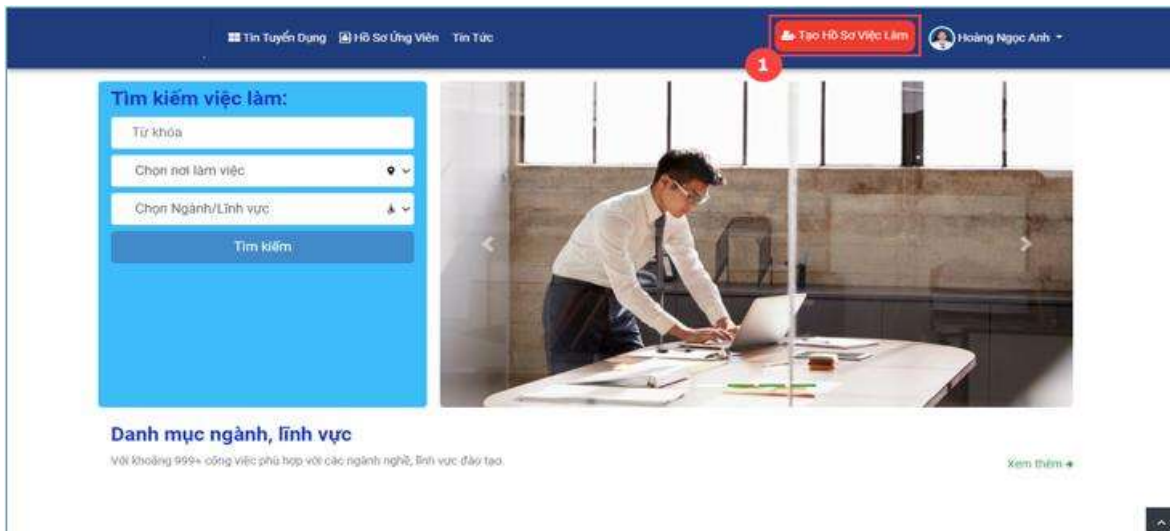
Tin Tuyển Dụng Hồ Sơ Ứng Viên Tin Tức

Tạo Hồ Sơ Việc Làm

1

Hoàng Ngọc Anh

Tìm kiếm việc làm:

Từ khóa

Chọn nơi làm việc

Chọn Ngành/Lĩnh vực

Tìm kiếm

Danh mục ngành, lĩnh vực

Với khoảng 999+ công việc phù hợp với các ngành nghề, lĩnh vực đào tạo.

Xem thêm